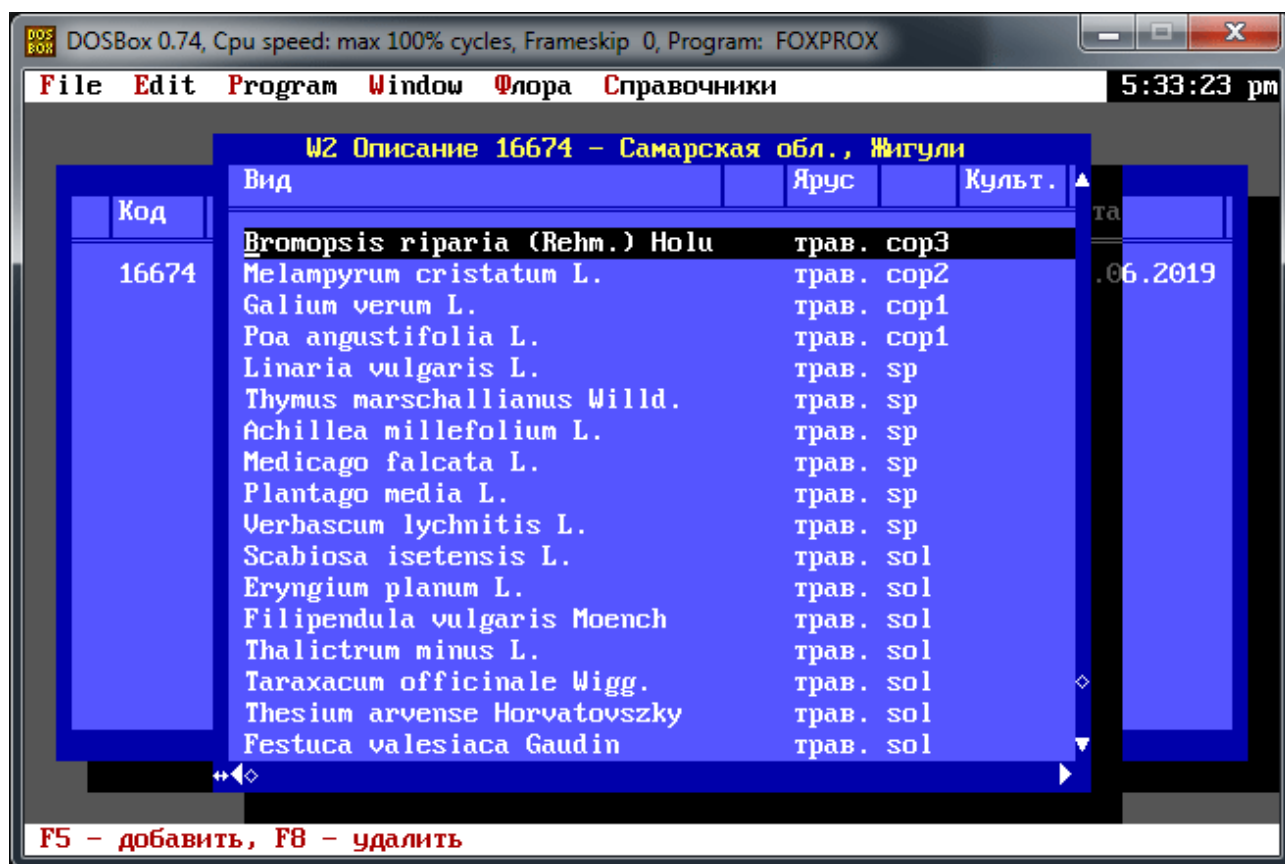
DOSBox 0.74, Cpu speed: max 100% cycles, Frameskip 0, Program: FOXPROX

File Edit Program Window Флора Справочники 5:33:23 pm

W2 Описание 16674 - Самарская обл., Жигули

| Вид | Ярус | | Культ. |
|---|---|---|---|
| Bromopsis riparia (Rehm.) Holu | трав. | cop3 | |
| Melampyrum cristatum L. | трав. | cop2 | |
| Galium verum L. | трав. | cop1 | |
| Poa angustifolia L. | трав. | cop1 | |
| Linaria vulgaris L. | трав. | sp | |
| Thymus marschallianus Willd. | трав. | sp | |
| Achillea millefolium L. | трав. | sp | |
| Medicago falcata L. | трав. | sp | |
| Plantago media L. | трав. | sp | |
| Verbascum lychnitis L. | трав. | sp | |
| Scabiosa isetensis L. | трав. | sol | |
| Eryngium planum L. | трав. | sol | |
| Filipendula vulgaris Moench | трав. | sol | |
| Thalictrum minus L. | трав. | sol | |
| Taraxacum officinale Wigg. | трав. | sol | |
| Thesium arvense Horvatovszky | трав. | sol | |
| Festuca valesiaca Gaudin | трав. | sol | |

Код
16674
та
.06.2019

F5 - добавить, F8 - удалить